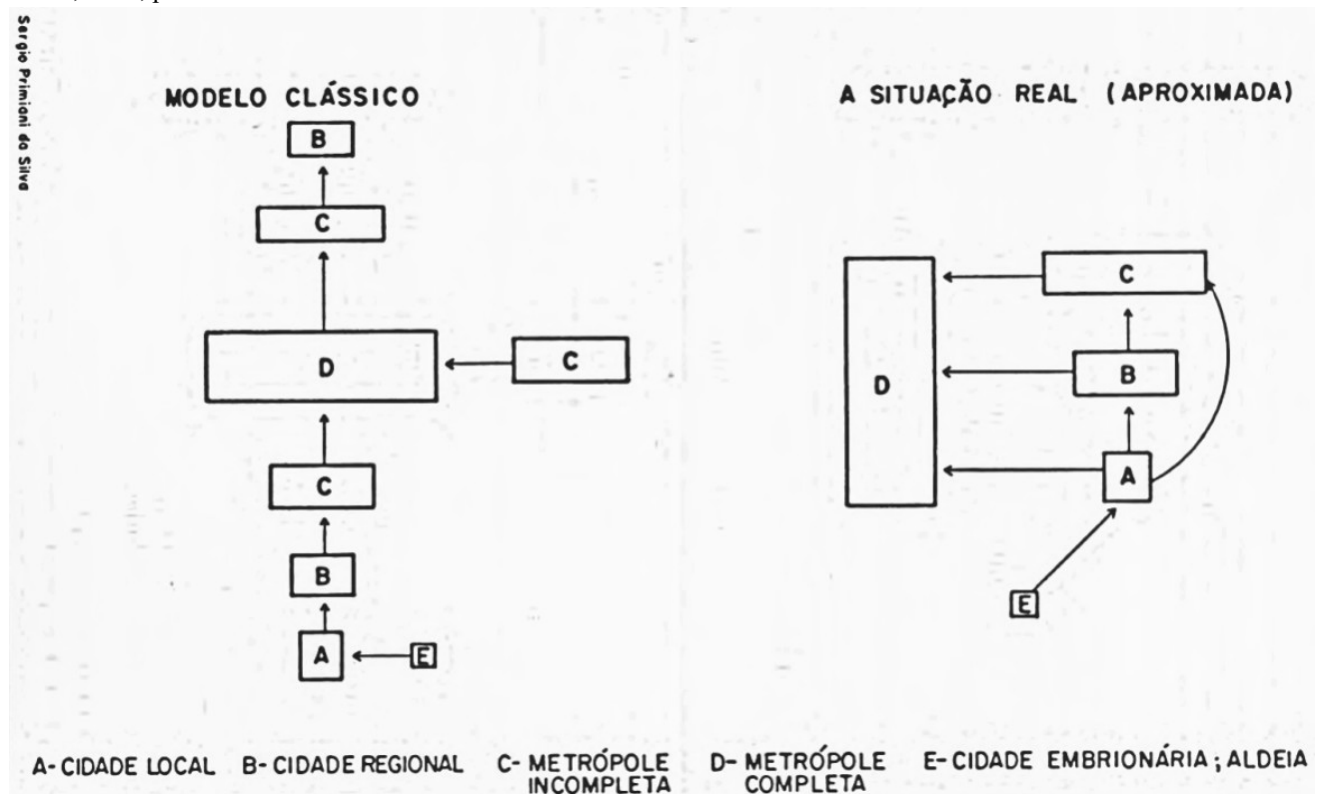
Sergio Primiani da Silva

MODELO CLÁSSICO

B

C

D

C

C

B

A

E

A SITUAÇÃO REAL (APROXIMADA)

C

D

B

A

E

A- CIDADE LOCAL B- CIDADE REGIONAL C- METRÓPOLE INCOMPLETA D- METRÓPOLE COMPLETA E- CIDADE EMBRIONÁRIA ; ALDEIA